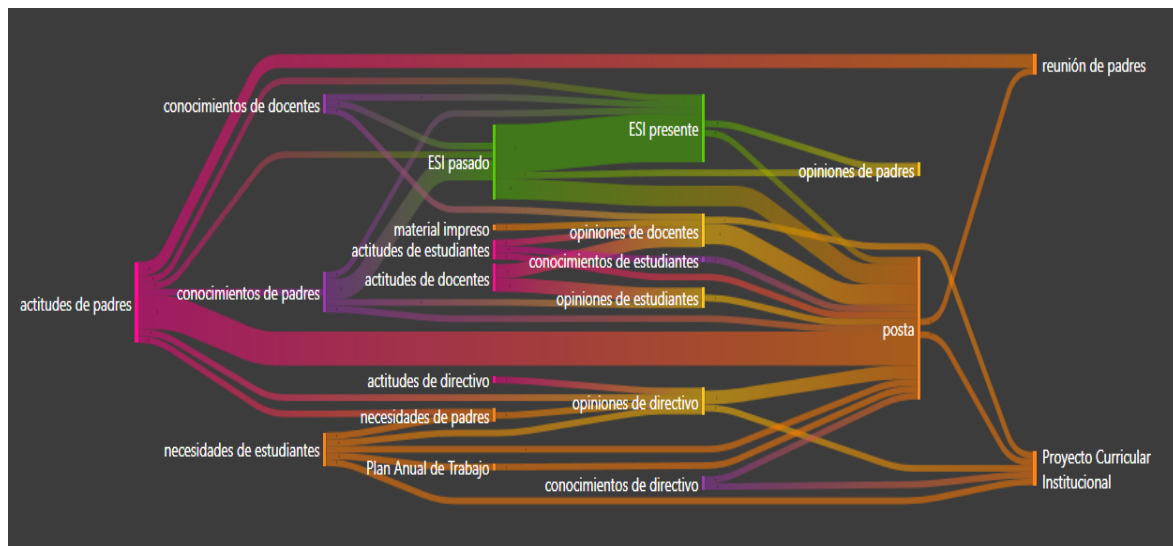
reunión de padres
conocimientos de docentes
ESI presente
ESI pasado
opiniones de padres
material impreso
opiniones de docentes
actitudes de estudiantes
conocimientos de estudiantes
actitudes de docentes
actitudes de padres
conocimientos de padres
opiniones de estudiantes
posta
actitudes de directivo
opiniones de directivo
necesidades de padres
necesidades de estudiantes
Proyecto Curricular Institucional
Plan Anual de Trabajo
conocimientos de directivo